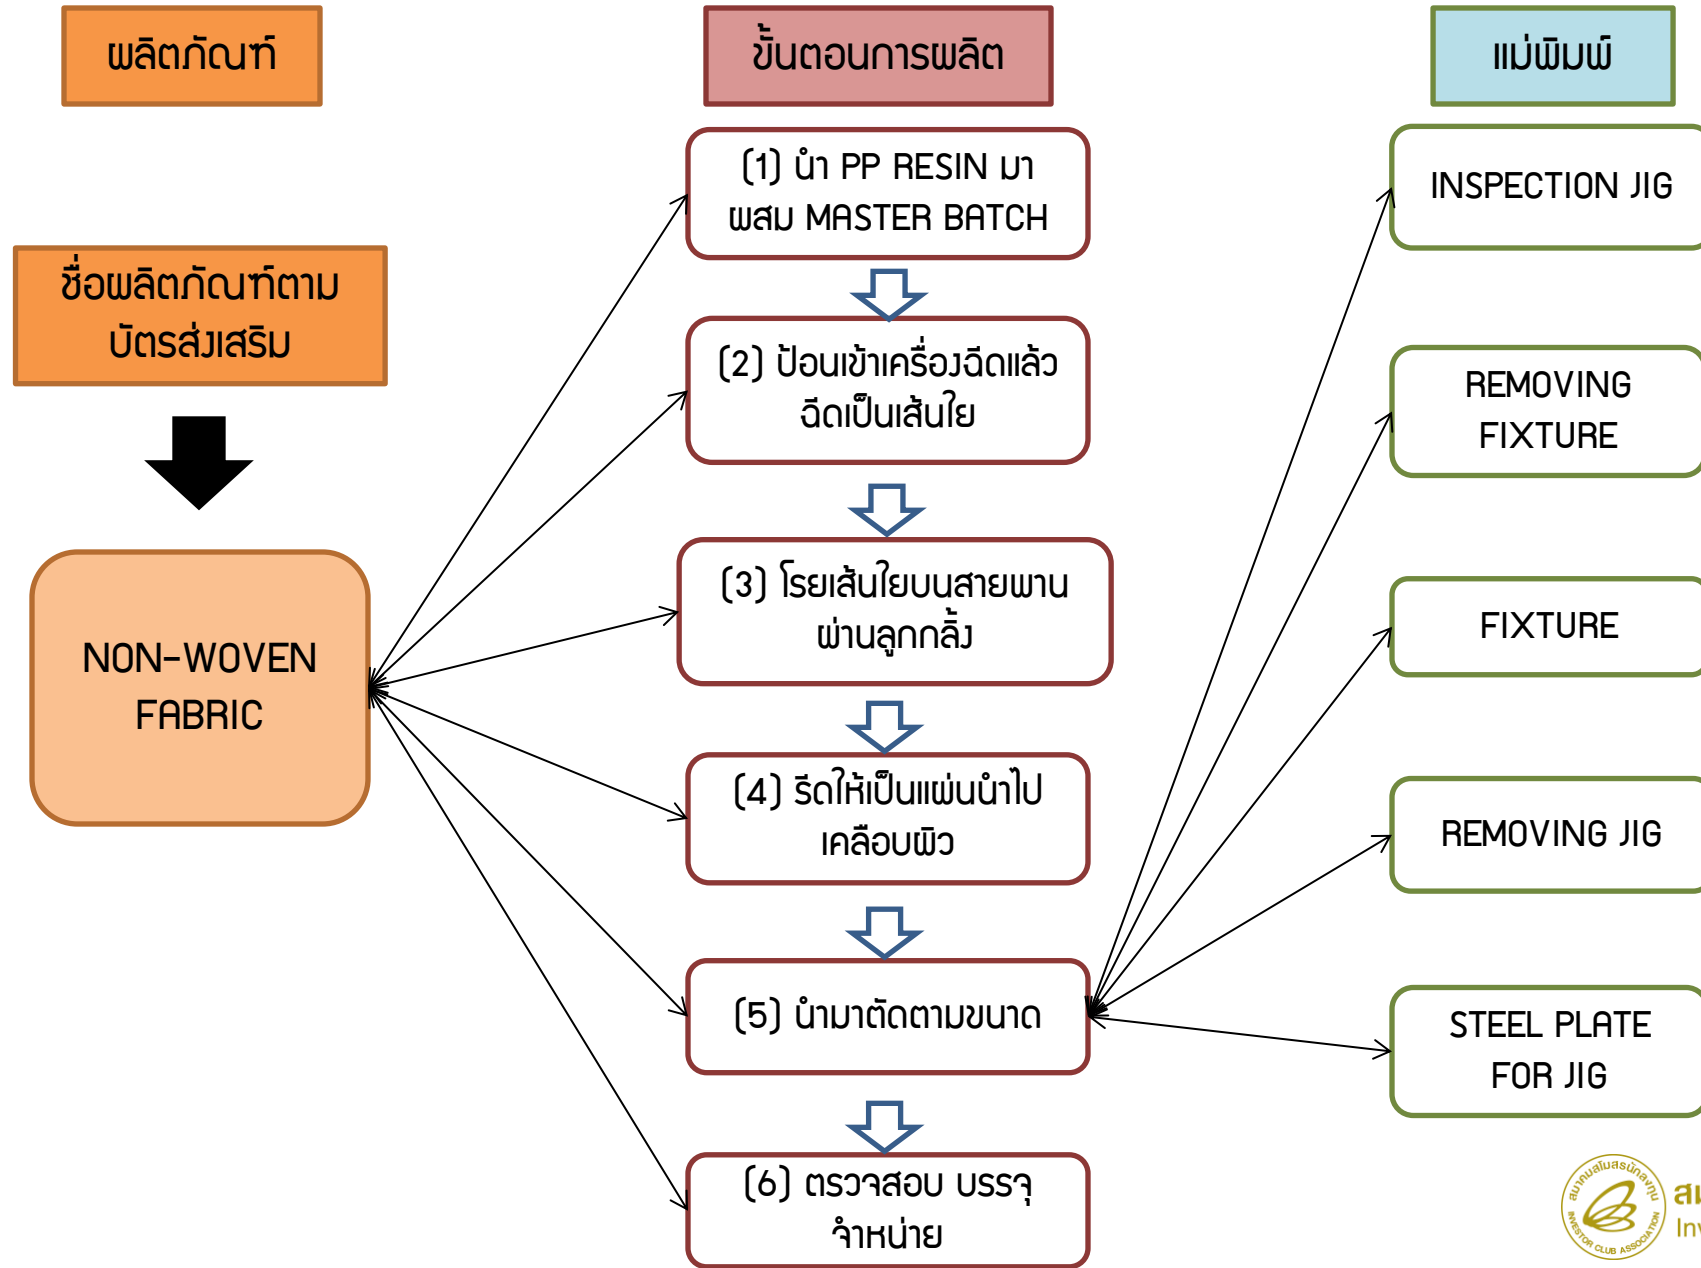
ผลิตภัณฑ์

ชื่อผลิตภัณฑ์ตามบัตรส่งเสริม

NON-WOVEN FABRIC

ขั้นตอนการผลิต

(1) นำ PP RESIN มาผสม MASTER BATCH

(2) ป้อนเข้าเครื่องฉีดแล้วฉีดเป็นเส้นใย

(3) โรยเส้นใยบนสายพานผ่านลูกกลิ้ง

(4) รีดให้เป็นแผ่นนำไปเคลือบผิว

(5) นำมาตัดตามขนาด

(6) ตรวจสอบ บรรจุ จำหน่าย

แม่พิมพ์

INSPECTION JIG

REMOVING FIXTURE

FIXTURE

REMOVING JIG

STEEL PLATE FOR JIG

สมาคมส่งเสริมผู้ลงทุน INVESTOR CLUB ASSOCIATION

ส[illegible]
In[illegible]